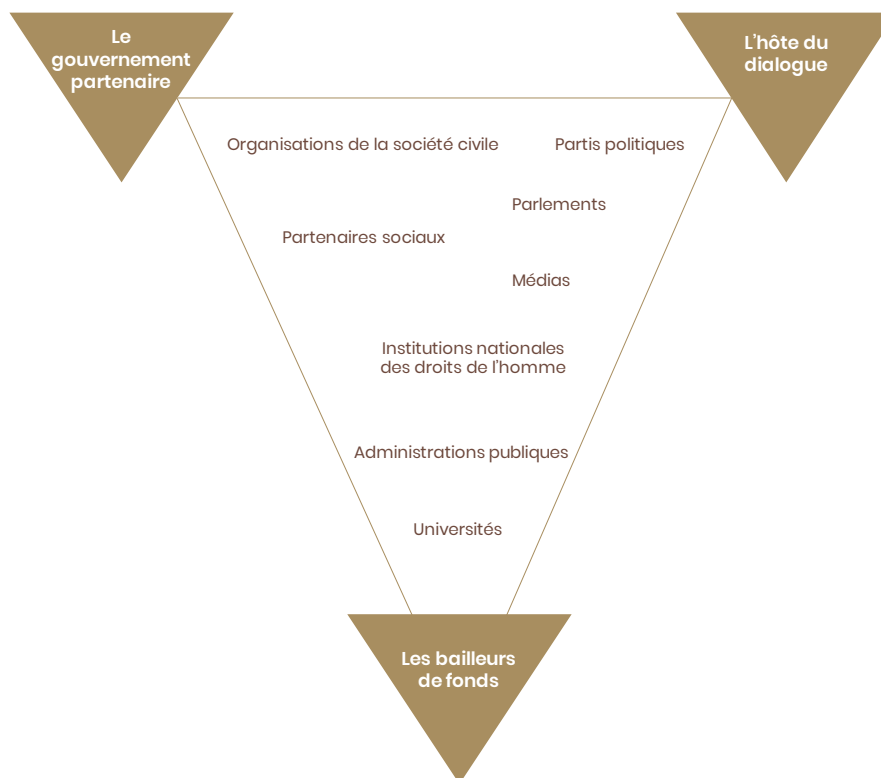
Le gouvernement partenaire

L'hôte du dialogue

Organisations de la société civile

Partis politiques

Parlements

Partenaires sociaux

Médias

Institutions nationales des droits de l'homme

Administrations publiques

Universités

Les bailleurs de fonds